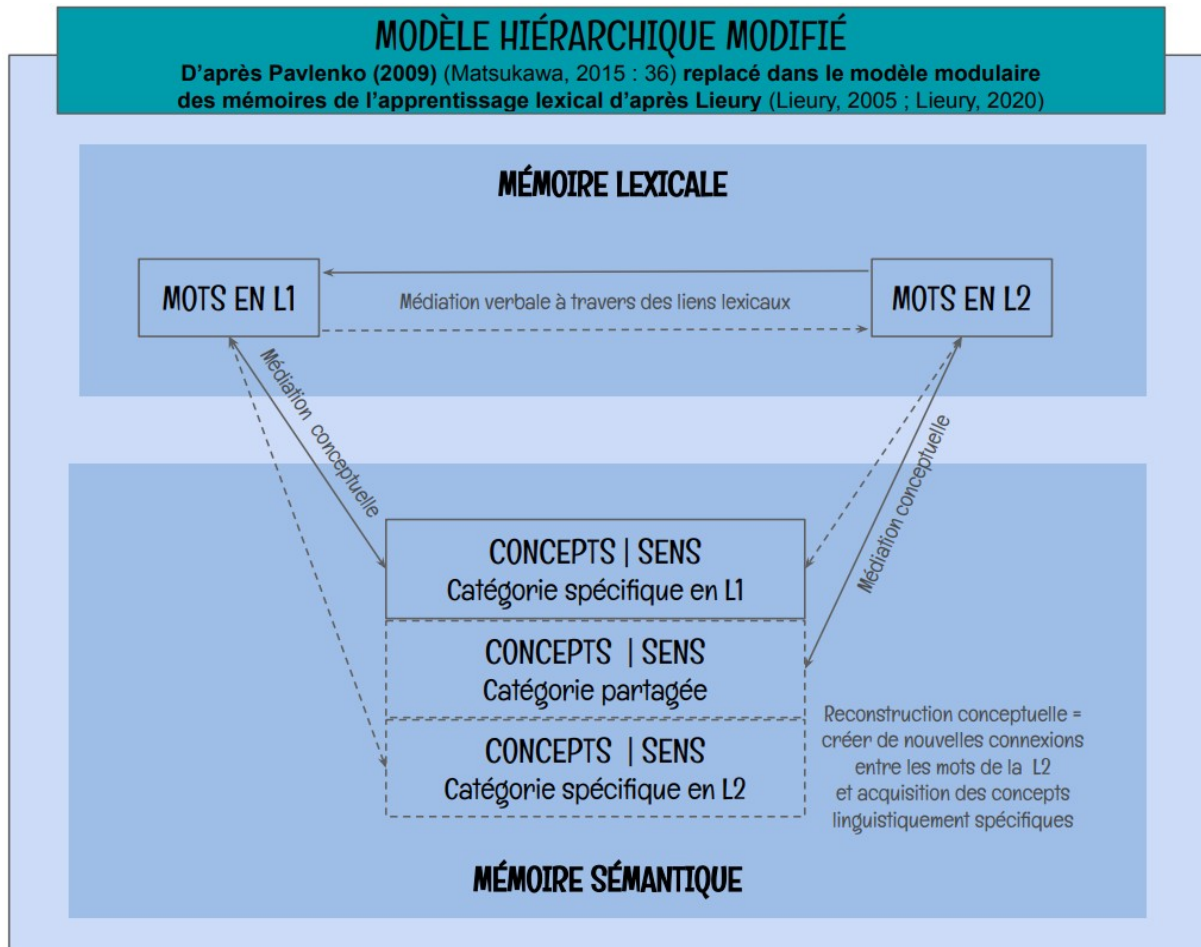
MODÈLE HIÉRARCHIQUE MODIFIÉ

D'après Pavlenko (2009) (Matsukawa, 2015 : 36) replacé dans le modèle modulaire des mémoires de l'apprentissage lexical d'après Lieury (Lieury, 2005 ; Lieury, 2020)

MÉMOIRE LEXICALE

MOTS EN L1

Médiation verbale à travers des liens lexicaux

MOTS EN L2

Médiation conceptuelle

Médiation conceptuelle

CONCEPTS | SENS
Catégorie spécifique en L1

CONCEPTS | SENS
Catégorie partagée

CONCEPTS | SENS
Catégorie spécifique en L2

Reconstruction conceptuelle = créer de nouvelles connexions entre les mots de la L2 et acquisition des concepts linguistiquement spécifiques

MÉMOIRE SÉMANTIQUE